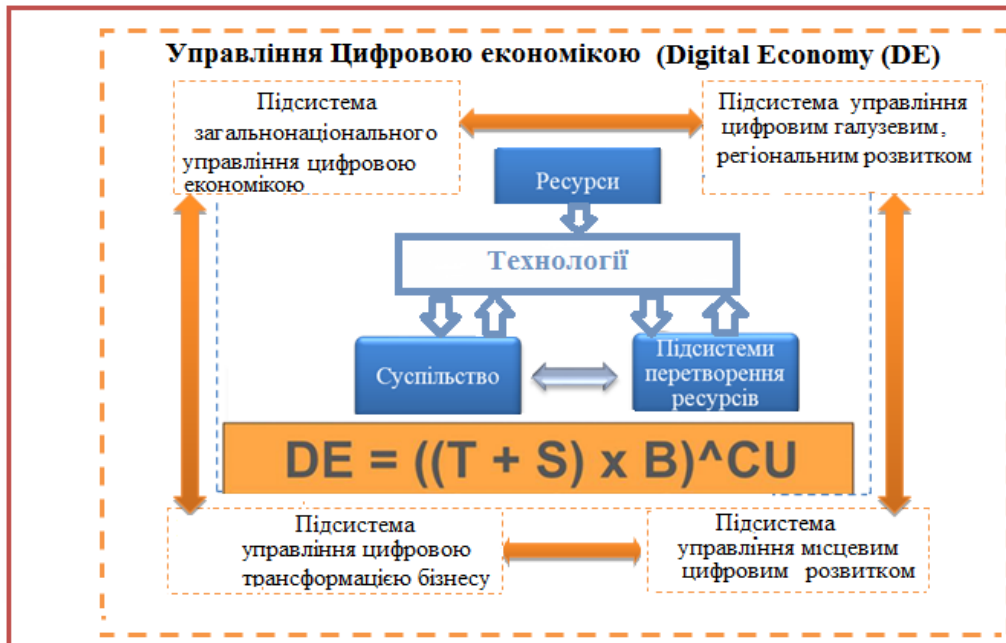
Управління Цифровою економікою (Digital Economy (DE)

Підсистема загальнонаціонального управління цифровою економікою

Підсистема управління цифровим галузевим, регіональним розвитком

Ресурси

Технології

Суспільство

Підсистеми перетворення ресурсів

DE = ((T + S) x B)^CU

Підсистема управління цифровою трансформацією бізнесу

Підсистема управління місцевим цифровим розвитком